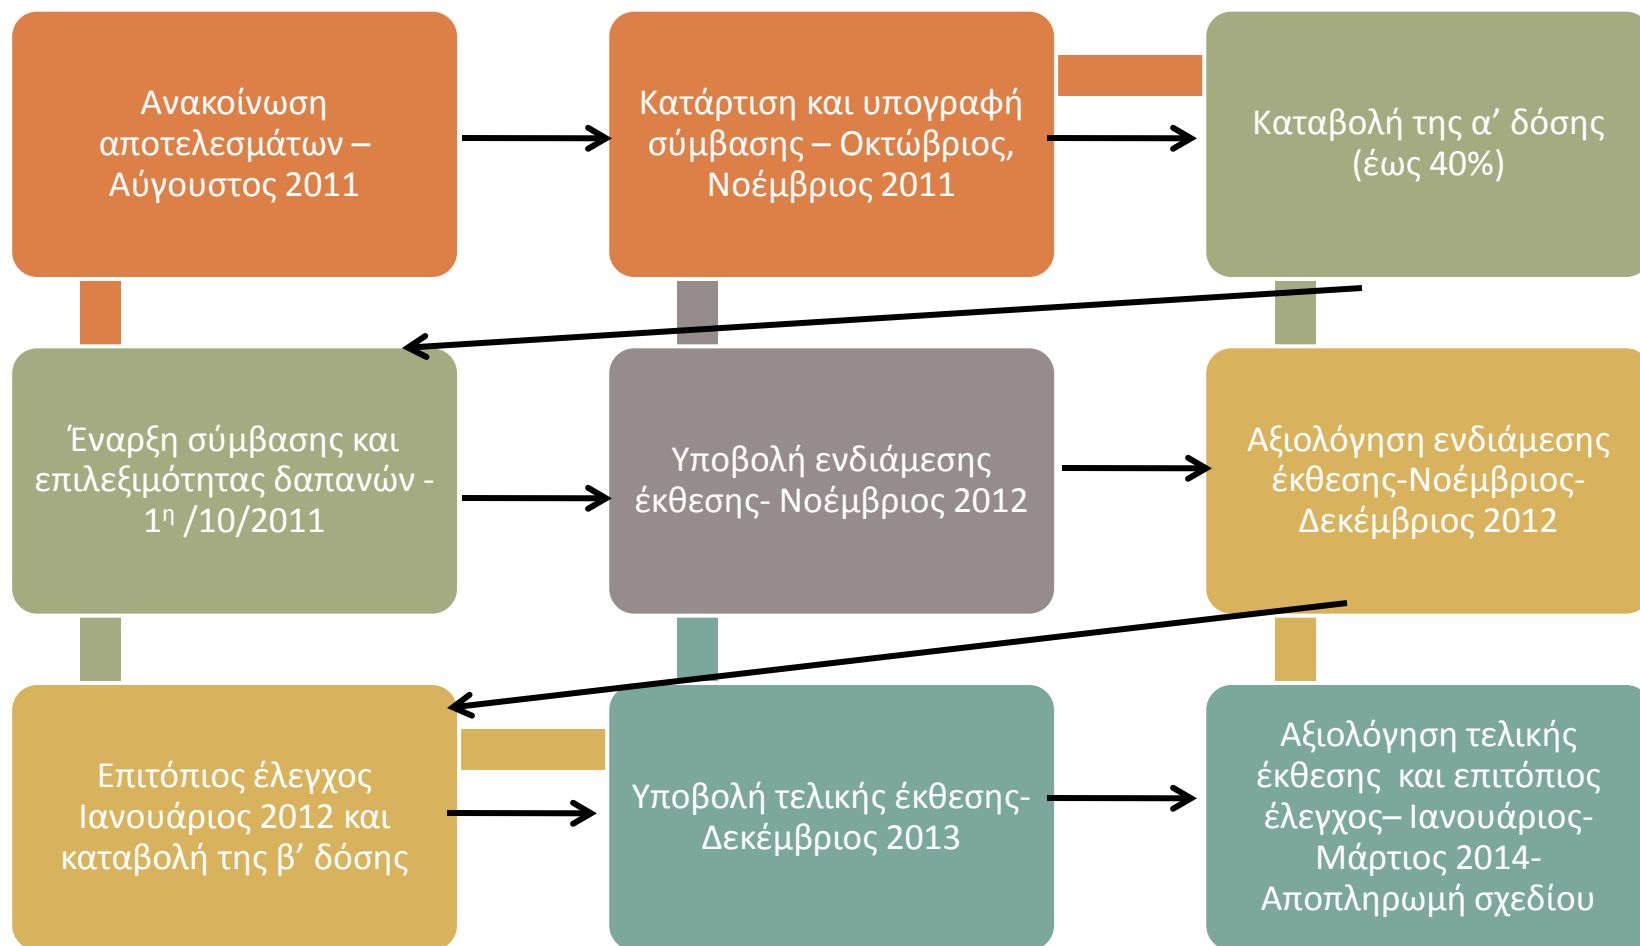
Ανακοίνωση αποτελεσμάτων – Αύγουστος 2011

Κατάρτιση και υπογραφή σύμβασης – Οκτώβριος, Νοέμβριος 2011

Καταβολή της α’ δόσης (έως 40%)

Έναρξη σύμβασης και επιλεξιμότητας δαπανών - 1η /10/2011

Υποβολή ενδιάμεσης έκθεσης- Νοέμβριος 2012

Αξιολόγηση ενδιάμεσης έκθεσης-Νοέμβριος-Δεκέμβριος 2012

Επιτόπιος έλεγχος Ιανουάριος 2012 και καταβολή της β’ δόσης

Υποβολή τελικής έκθεσης-Δεκέμβριος 2013

Αξιολόγηση τελικής έκθεσης και επιτόπιος έλεγχος– Ιανουάριος-Μάρτιος 2014-Αποπληρωμή σχεδίου